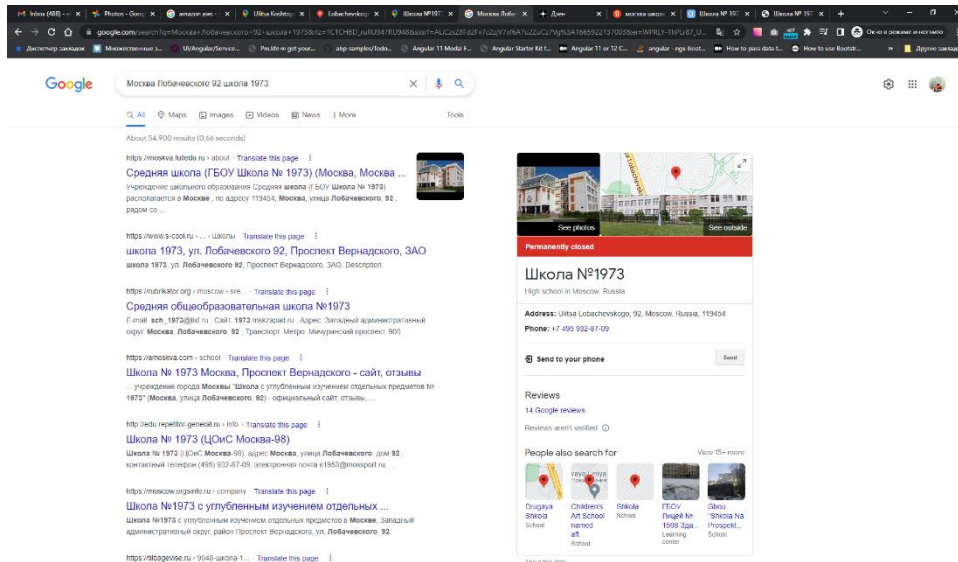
Inbox (488) | Photos - Goog | amazon aws | Ulitsa Koshtoy | Lobachevskog | Школа №197 | Москва Лоба | Дзен | москва школ | Школа № 197 | Школа № 197

google.com/search?q=Москва+Лобачевского+92+школа+1973

Диспетчер закладок | Множественные з... | UI/Angular/Service... | Pre.life в get your... | abp samples/Todo... | Angular 11 Modal F... | Angular Starter Kit f... | Angular 11 or 12 C... | angular - ngx-boot... | How to pass data t... | How to use Bootstr... | Другие закладки

Google

Москва Лобачевского 92 школа 1973

All | Maps | Images | Videos | News | More | Tools

About 54,900 results (0,66 seconds)

https://moskva.fulledu.ru › about · Translate this page
Средняя школа (ГБОУ Школа № 1973) (Москва, Москва ...
Учреждение школьного образования Средняя школа (ГБОУ Школа № 1973) располагается в Москве, по адресу 119454, Москва, улица Лобачевского, 92, рядом со ...

https://www.s-cool.ru › ... › Школы · Translate this page
школа 1973, ул. Лобачевского 92, Проспект Вернадского, ЗАО
школа 1973, ул. Лобачевского 92, Проспект Вернадского, ЗАО. Description.

https://rubrikator.org › moscow › sre... · Translate this page
Средняя общеобразовательная школа №1973
E-mail: sch_1973@list.ru . Сайт: 1973.mskzapad.ru . Адрес: Западный административный округ, Москва, Лобачевского, 92 . Транспорт: Метро: Мичуринский проспект: 900 ...

https://amoskva.com › school · Translate this page
Школа № 1973 Москва, Проспект Вернадского - сайт, отзывы
... учреждение города Москвы "Школа с углубленным изучением отдельных предметов № 1973" (Москва, улица Лобачевского, 92) - официальный сайт, отзывы, ...

http://edu.repetitor-general.ru › info · Translate this page
Школа № 1973 (ЦОиС Москва-98)
Школа № 1973 (ЦОиС Москва-98), адрес Москва, улица Лобачевского, дом 92, контактный телефон (495) 932-87-09, электронная почта s1953@mossport.ru, ...

https://moscow.orgsinfo.ru › company · Translate this page
Школа №1973 с углубленным изучением отдельных ...
Школа №1973 с углубленным изучением отдельных предметов в Москве, Западный административный округ, район Проспект Вернадского, ул. Лобачевского, 92 ...

https://tilbagevise.ru › 9548-школа-1... · Translate this page

See photos | See outside

Permanently closed

Школа №1973
High school in Moscow, Russia

Address: Ulitsa Lobachevskogo, 92, Moscow, Russia, 119454
Phone: +7 495 932-87-09

Send to your phone | Send

Reviews
14 Google reviews
Reviews aren't verified

People also search for | View 15+ more
Drugaya Shkola School | Children's Art School named aft School | Shkola School | ГБОУ Лицей № 1598 Зда... Learning center | Gbou "Shkola Na Prospekt... School